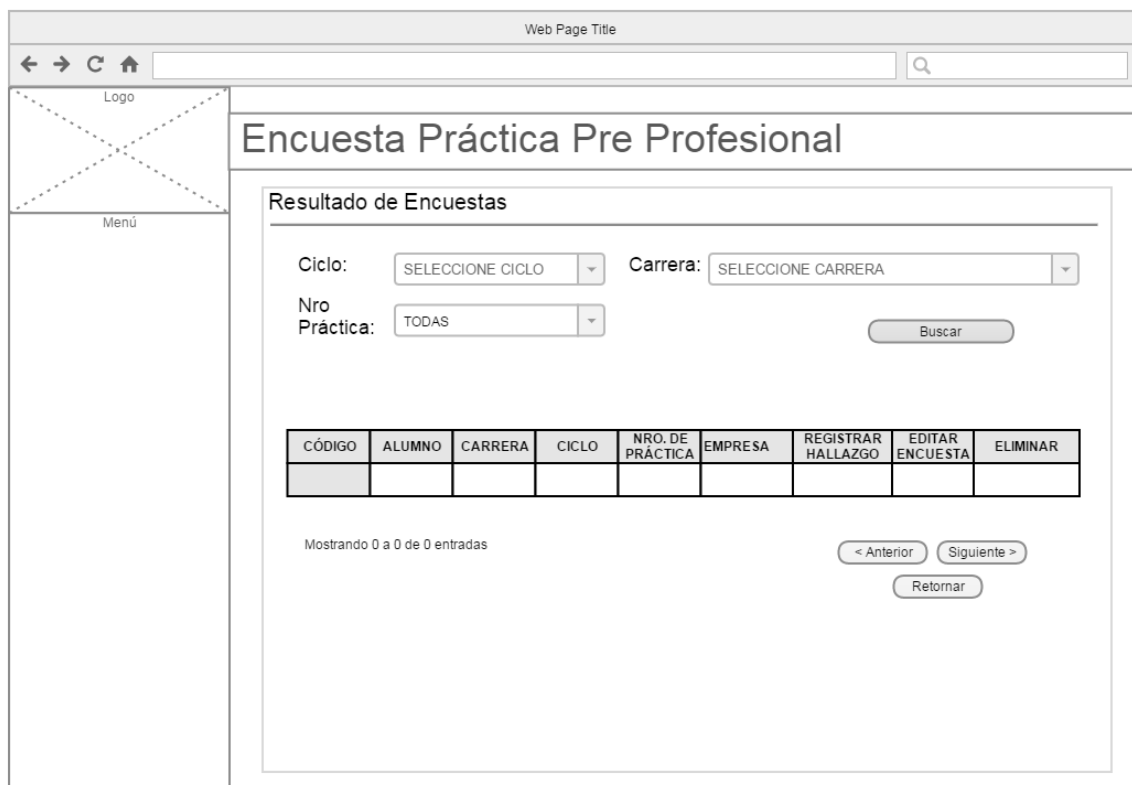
Web Page Title

Logo

Menú

Encuesta Práctica Pre Profesional

Resultado de Encuestas

Ciclo: SELECCIONE CICLO

Carrera: SELECCIONE CARRERA

Nro Práctica: TODAS

Buscar

| CÓDIGO | ALUMNO | CARRERA | CICLO | NRO. DE PRÁCTICA | EMPRESA | REGISTRAR HALLAZGO | EDITAR ENCUESTA | ELIMINAR |
|---|---|---|---|---|---|---|---|---|
| | | | | | | | | |

Mostrando 0 a 0 de 0 entradas

< Anterior Siguiente >

Retornar